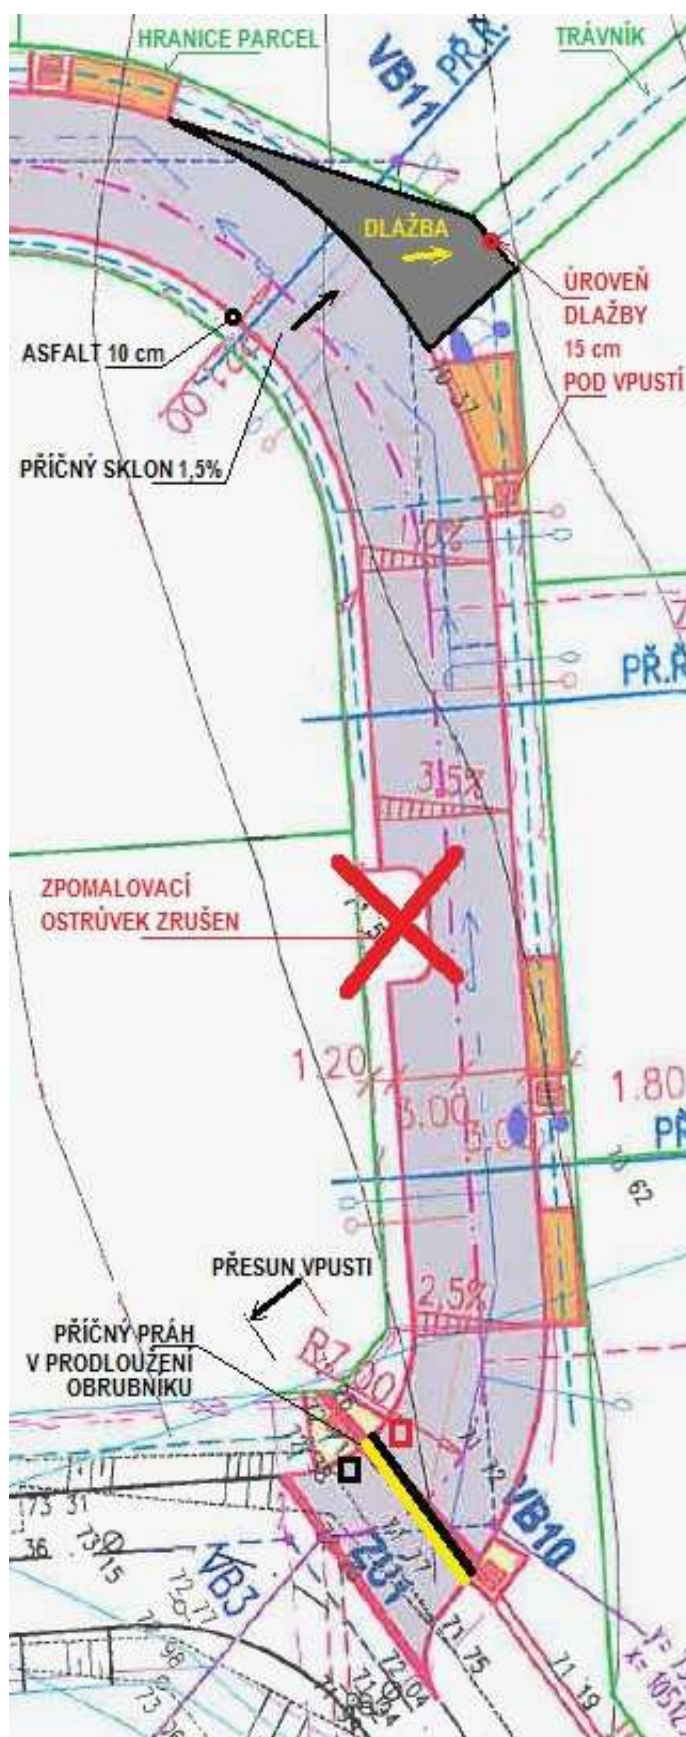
HRANICE PARCEL

VB11 PŘ.Ř.

TRÁVNÍK

DLAŽBA

ÚROVEŇ DLAŽBY 15 cm POD VPUSTÍ

ASFALT 10 cm

PŘÍČNÝ SKLON 1,5%

10%

PŘ.Ř

3,5%

ZPOMALOVACÍ OSTRŮVEK ZRUŠEN

1.20

3.00

1.80

PŘ

PŘESUN VPUSTI

2,5%

PŘÍČNÝ PRÁH V PRODLOUŽENÍ OBRUBNÍKU

R7.00

VB10

VB3

Z31

73.31

36

71.75

71.19